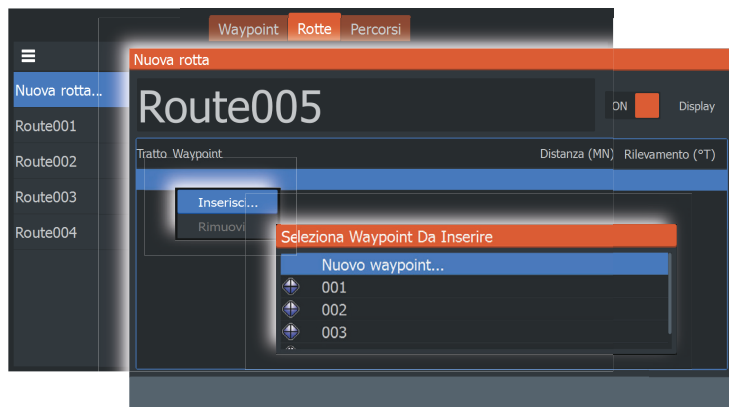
Waypoint Rotte Percorsi

Nuova rotta...
Route001
Route002
Route003
Route004

Nuova rotta

Route005

ON Display

Tratto Waypoint Distanza (MN) Rilevamento (°T)

Inserisci...
Rimuovi

Seleziona Waypoint Da Inserire

Nuovo waypoint...
001
002
003